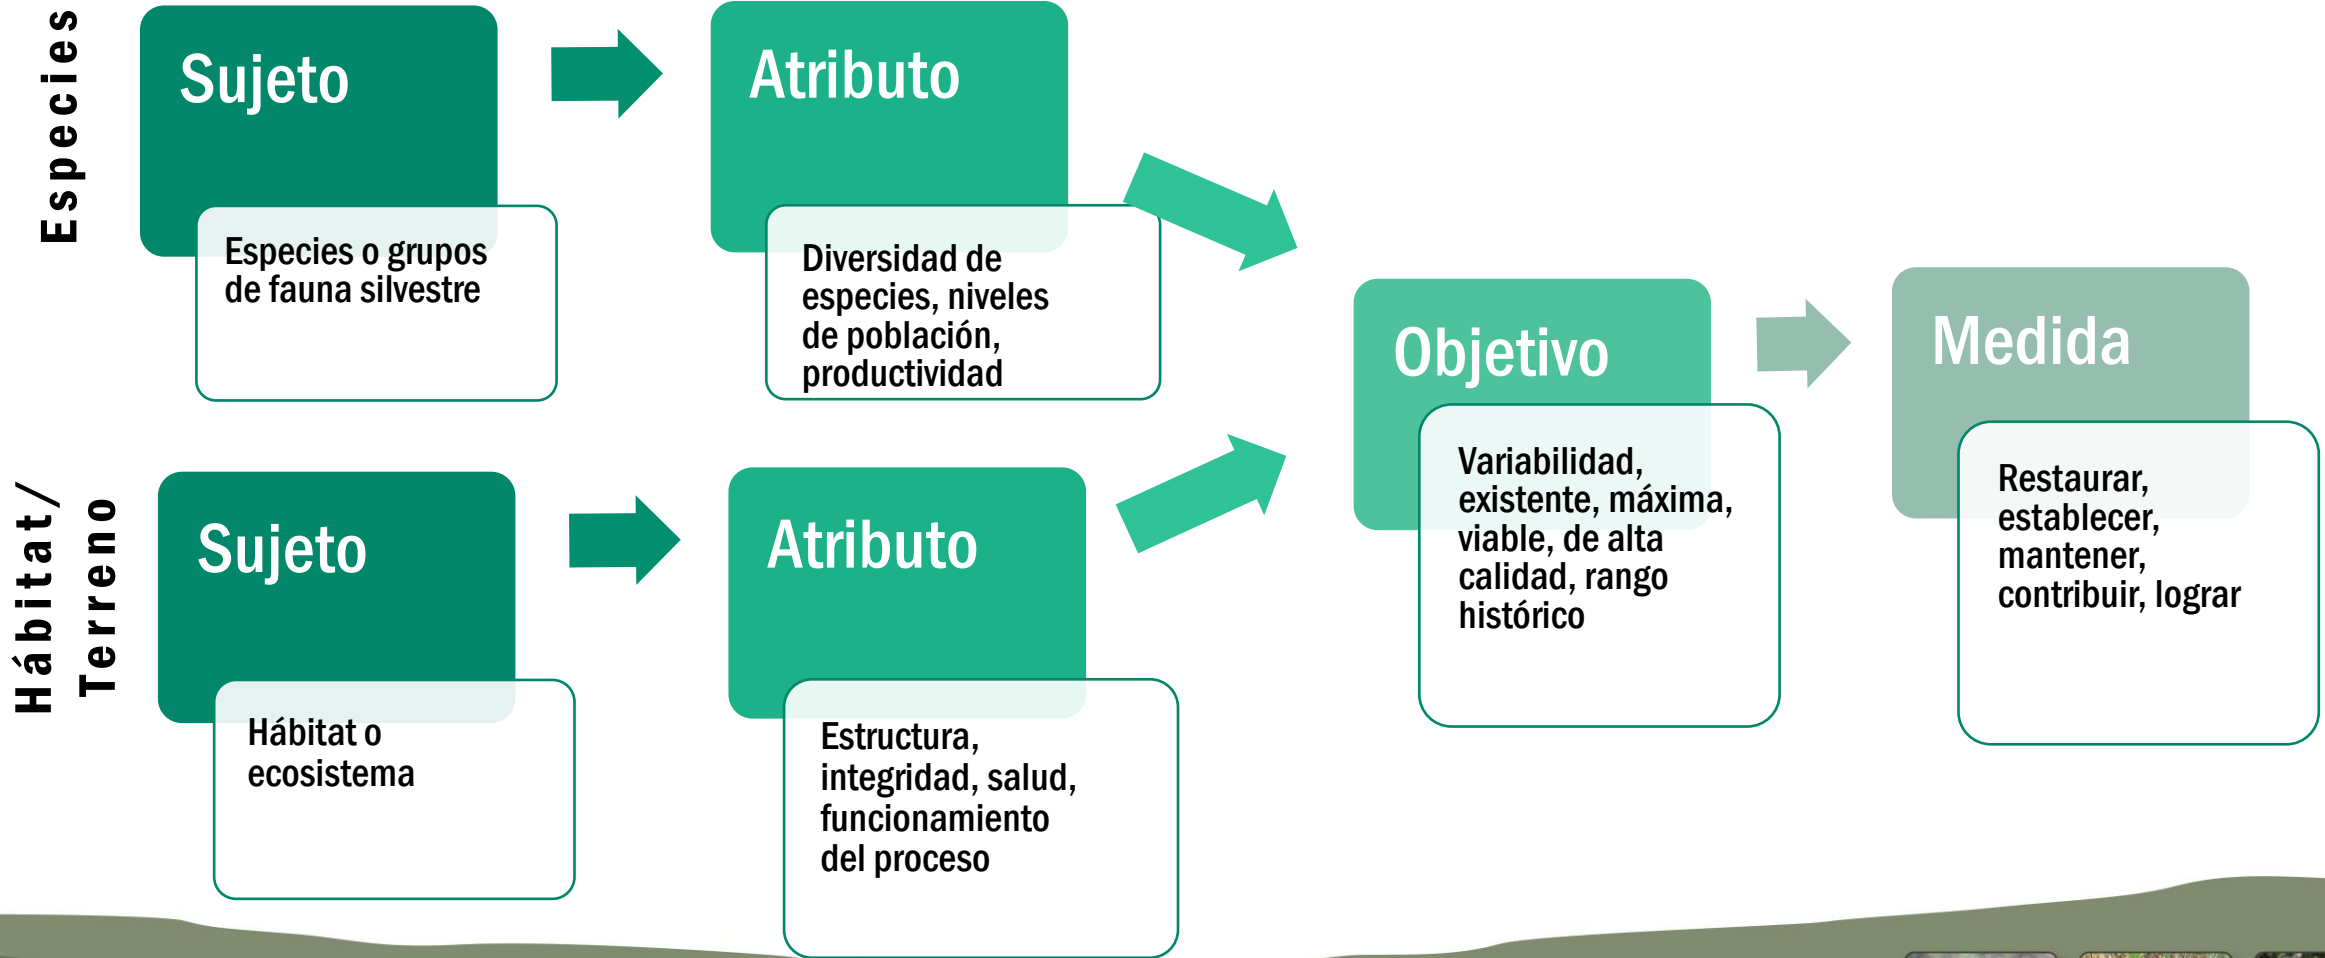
Especies

Sujeto

Especies o grupos de fauna silvestre

Atributo

Diversidad de especies, niveles de población, productividad

Hábitat/ Terreno

Sujeto

Hábitat o ecosistema

Atributo

Estructura, integridad, salud, funcionamiento del proceso

Objetivo

Variabilidad, existente, máxima, viable, de alta calidad, rango histórico

Medida

Restaurar, establecer, mantener, contribuir, lograr